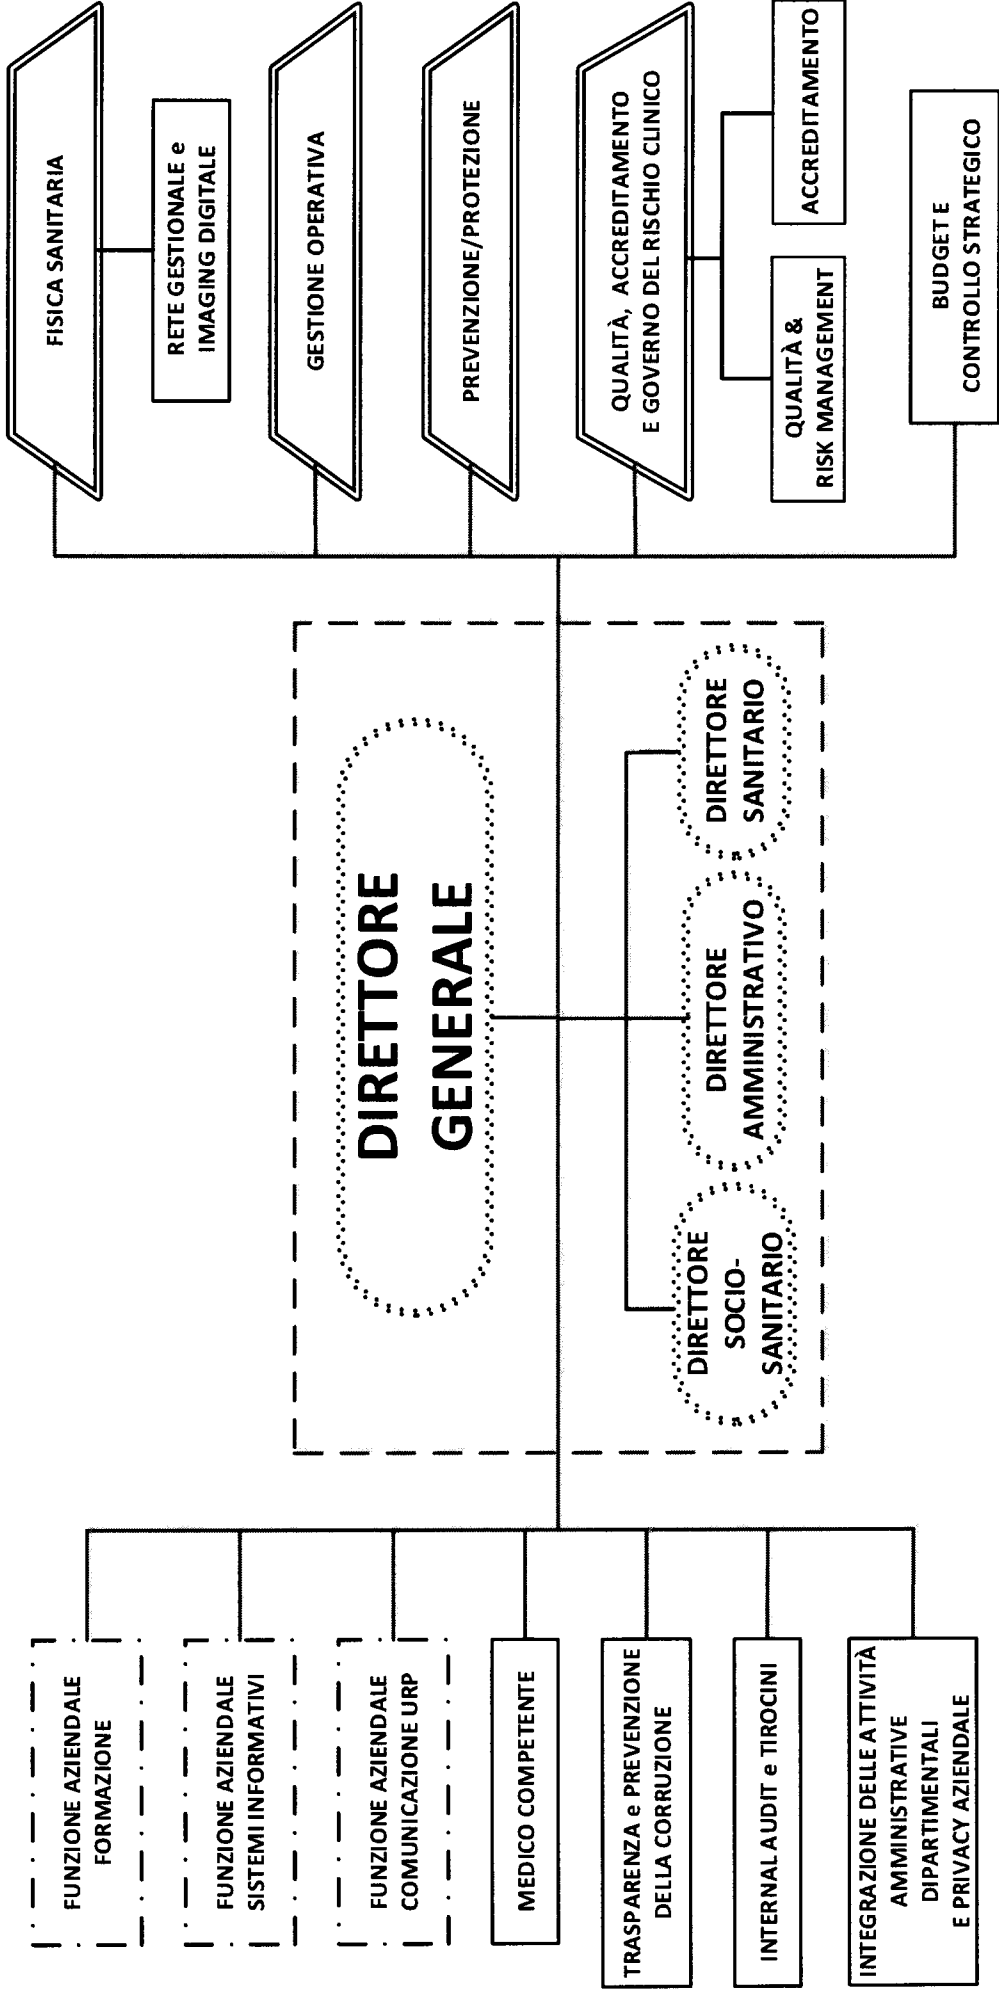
FISICA SANITARIA

RETE GESTIONALE e IMAGING DIGITALE

GESTIONE OPERATIVA

PREVENZIONE/PROTEZIONE

QUALITÀ, ACCREDITAMENTO E GOVERNO DEL RISCHIO CLINICO

ACCREDITAMENTO

QUALITÀ & RISK MANAGEMENT

BUDGET E CONTROLLO STRATEGICO

DIRETTORE GENERALE

DIRETTORE SANITARIO

DIRETTORE AMMINISTRATIVO

DIRETTORE SOCIO-SANITARIO

FUNZIONE AZIENDALE FORMAZIONE

FUNZIONE AZIENDALE SISTEMI INFORMATIVI

FUNZIONE AZIENDALE COMUNICAZIONE URP

MEDICO COMPETENTE

TRASPARENZA e PREVENZIONE DELLA CORRUZIONE

INTERNAL AUDIT e TIROCINI

INTEGRAZIONE DELLE ATTIVITÀ AMMINISTRATIVE DIPARTIMENTALI E PRIVACY AZIENDALE